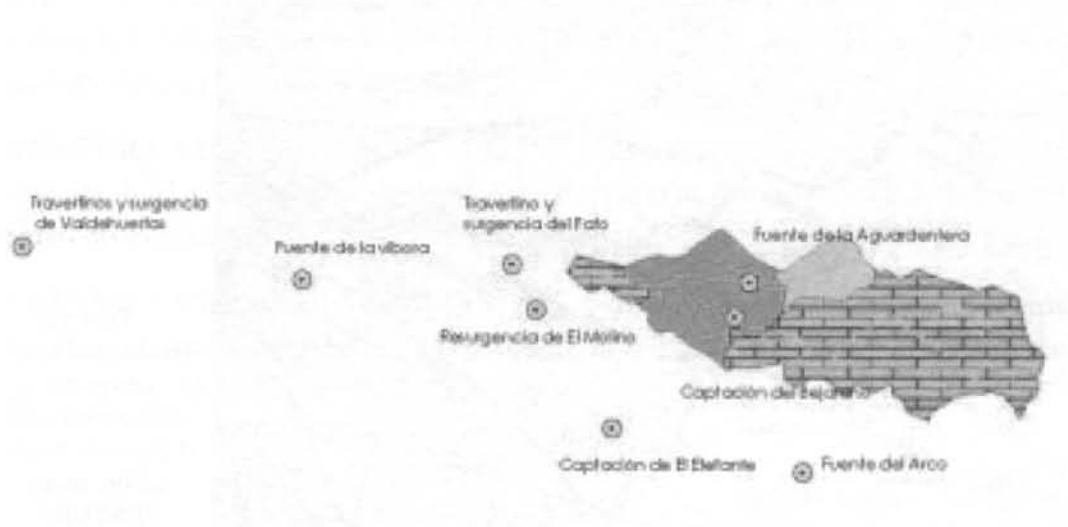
Travertinos y surgencia de Valdehuertas

Fuente de la víbora

Travertino y surgencia del Fato

Fuente de la Aguardentera

Resurgencia de El Molino

Captación del Bejarano

Captación de El Elefante

Fuente del Arco